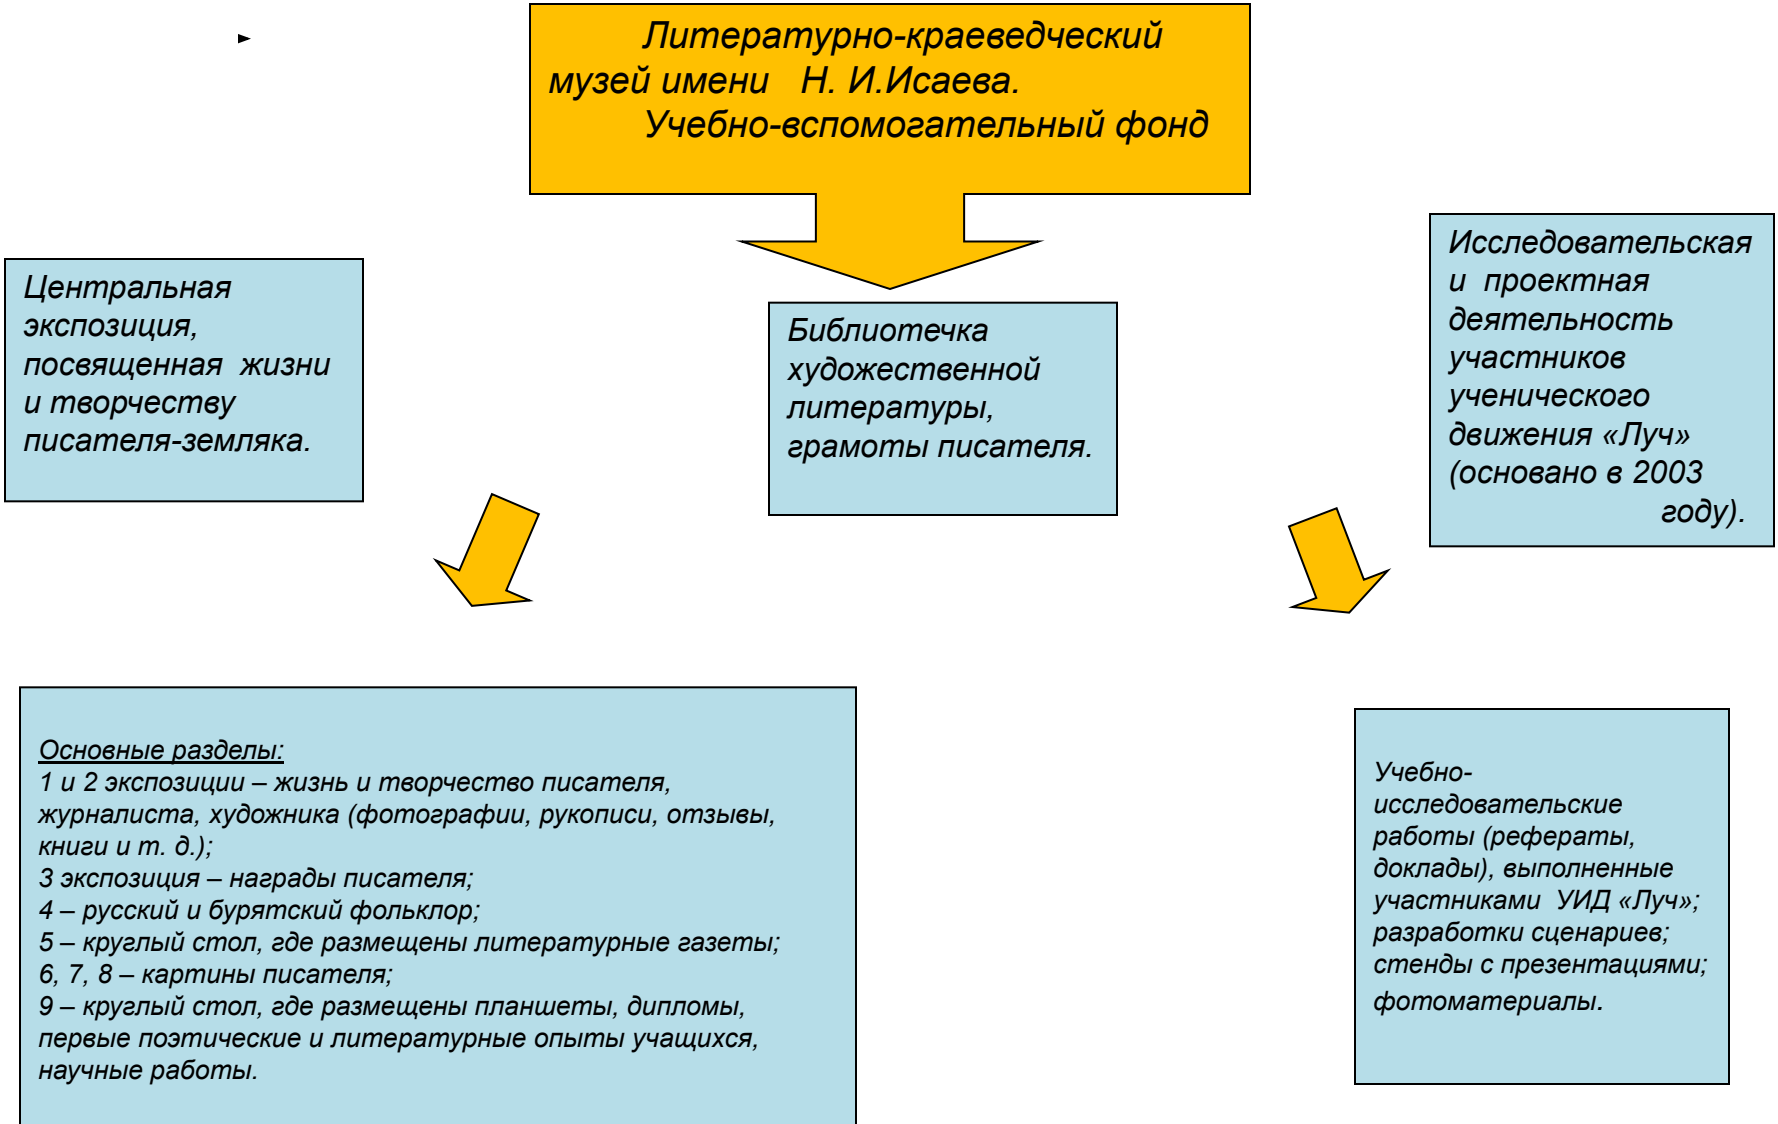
Литературно-краеведческий музей имени Н. И.Исаева. Учебно-вспомогательный фонд

Центральная экспозиция, посвященная жизни и творчеству писателя-земляка.

Библиотечка художественной литературы, грамоты писателя.

Исследовательская и проектная деятельность участников ученического движения «Луч» (основано в 2003 году).

Основные разделы:
1 и 2 экспозиции – жизнь и творчество писателя, журналиста, художника (фотографии, рукописи, отзывы, книги и т. д.);
3 экспозиция – награды писателя;
4 – русский и бурятский фольклор;
5 – круглый стол, где размещены литературные газеты;
6, 7, 8 – картины писателя;
9 – круглый стол, где размещены планшеты, дипломы, первые поэтические и литературные опыты учащихся, научные работы.

Учебно-исследовательские работы (рефераты, доклады), выполненные участниками УИД «Луч»; разработки сценариев; стенды с презентациями; фотоматериалы.